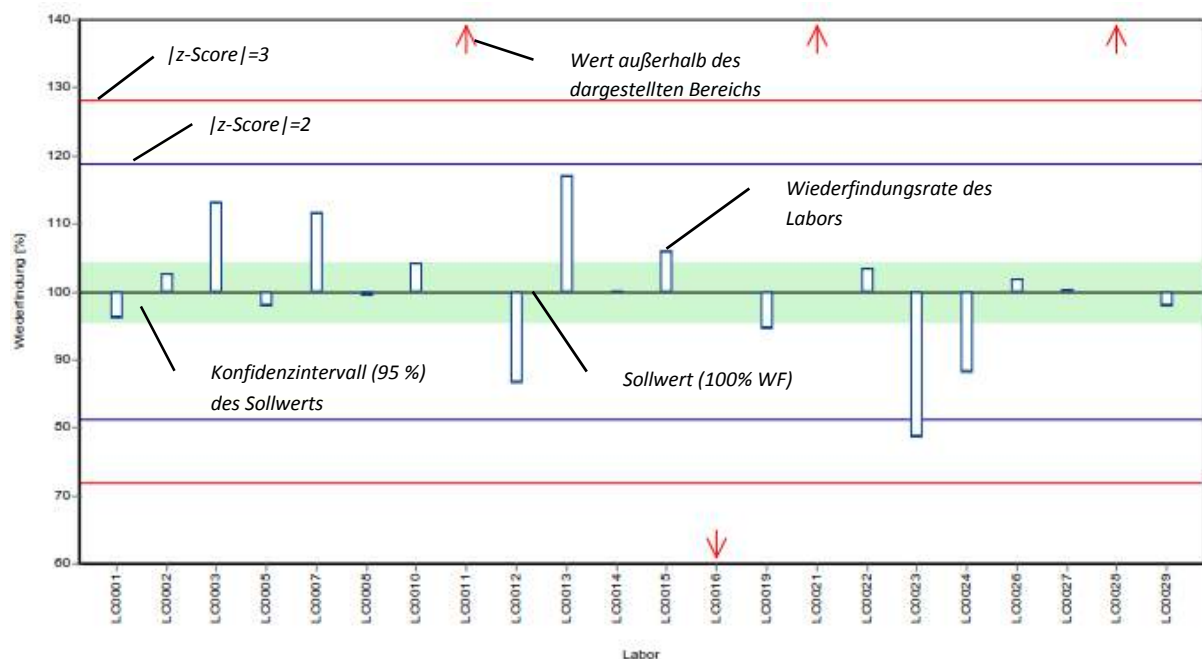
140
130
120
110
100
90
80
70
60

Wiederfindung [%]

|z-Score|=3

|z-Score|=2

Wert außerhalb des dargestellten Bereichs

Wiederfindungsrate des Labors

Konfidenzintervall (95 %) des Sollwerts

Sollwert (100% WF)

LC0001
LC0002
LC0003
LC0005
LC0007
LC0008
LC0010
LC0011
LC0012
LC0013
LC0014
LC0015
LC0016
LC0019
LC0021
LC0022
LC0023
LC0024
LC0026
LC0027
LC0028
LC0029

Labor